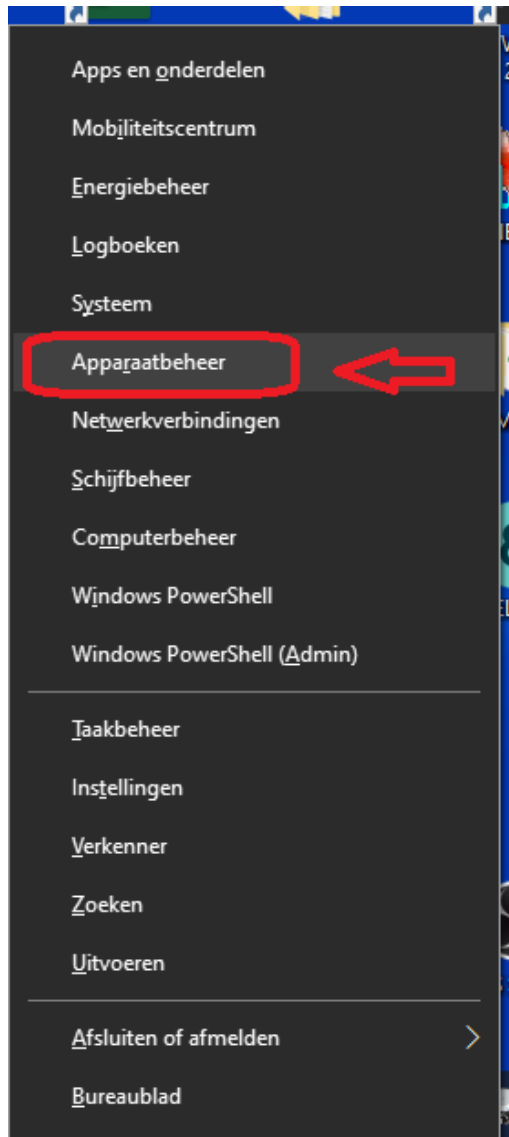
Apps en onderdelen
Mobiliteitscentrum
Energiebeheer
Logboeken
Systeem
Apparaatbeheer
Netwerkverbindingen
Schijfbeheer
Computerbeheer
Windows PowerShell
Windows PowerShell (Admin)
Taakbeheer
Instellingen
Verkenner
Zoeken
Uitvoeren
Afsluiten of afmelden
Bureaublad